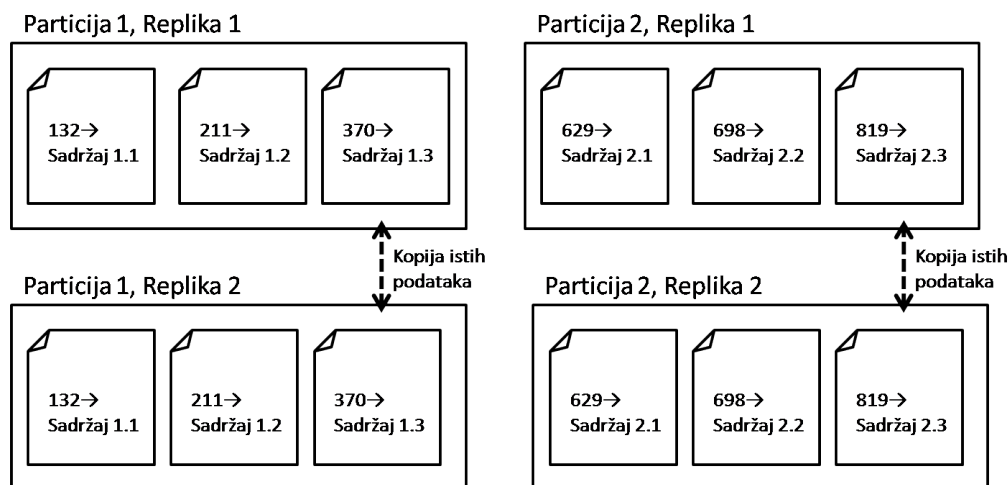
Particija 1, Replika 1

132→
Sadržaj 1.1

211→
Sadržaj 1.2

370→
Sadržaj 1.3

Particija 2, Replika 1

629→
Sadržaj 2.1

698→
Sadržaj 2.2

819→
Sadržaj 2.3

Kopija istih podataka

Kopija istih podataka

Particija 1, Replika 2

132→
Sadržaj 1.1

211→
Sadržaj 1.2

370→
Sadržaj 1.3

Particija 2, Replika 2

629→
Sadržaj 2.1

698→
Sadržaj 2.2

819→
Sadržaj 2.3